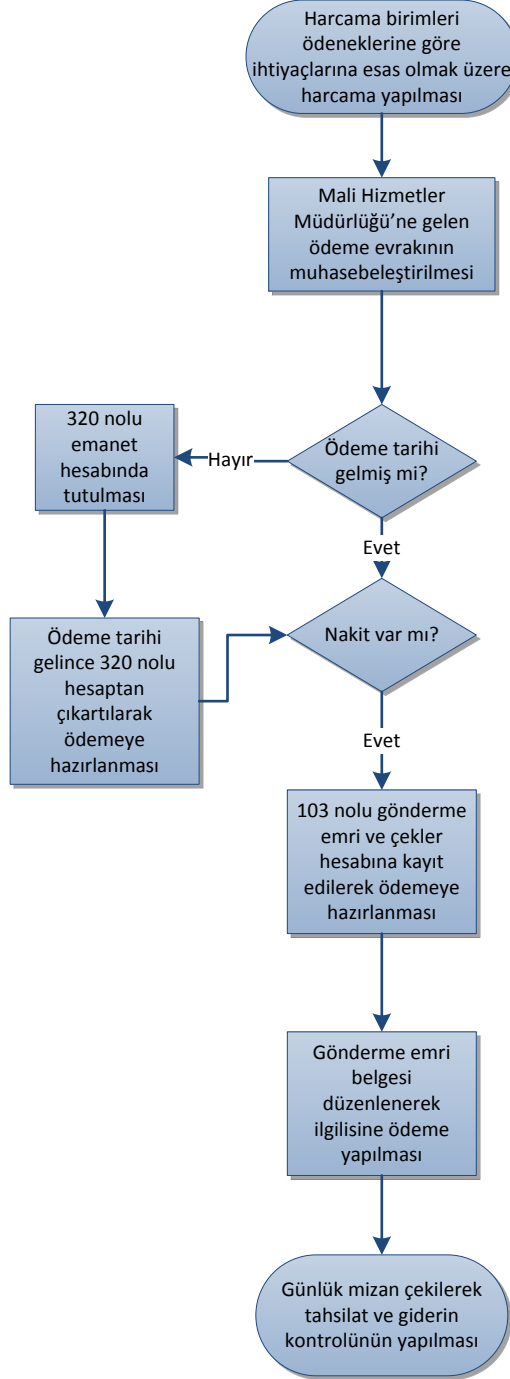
Harcama birimleri ödeneklerine göre ihtiyaçlarına esas olmak üzere harcama yapılması

Mali Hizmetler Müdürlüğü'ne gelen ödeme evrakının muhasebeleştirilmesi

Ödeme tarihi gelmiş mi?

Hayır

320 nolu emanet hesabında tutulması

Evet

Ödeme tarihi gelince 320 nolu hesaptan çıkartılarak ödemeye hazırlanması

Nakit var mı?

Evet

103 nolu gönderme emri ve çekler hesabına kayıt edilerek ödemeye hazırlanması

Gönderme emri belgesi düzenlenerek ilgilisine ödeme yapılması

Günlük mizan çekilerek tahsilat ve giderin kontrolünün yapılması